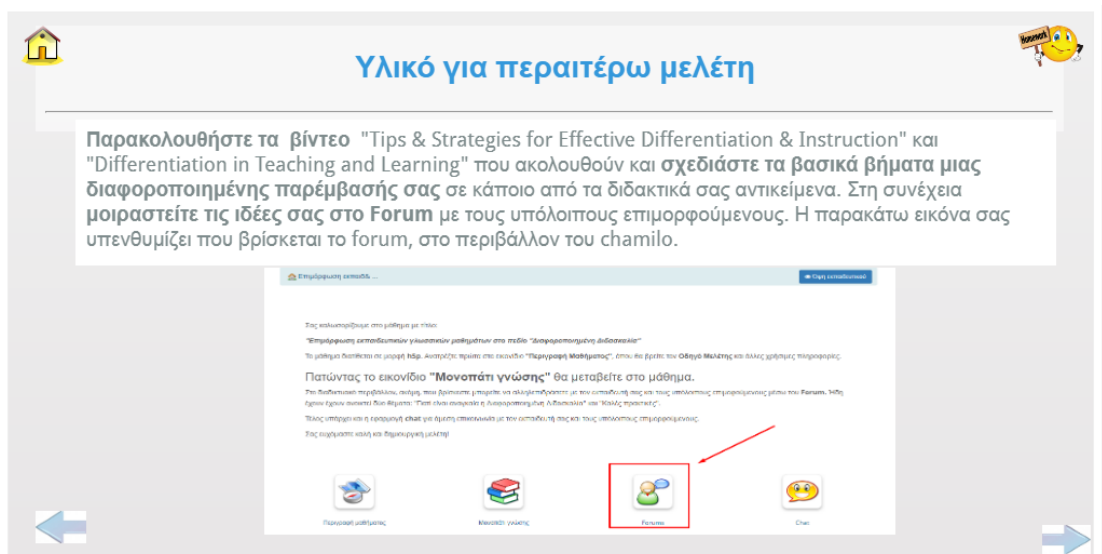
Υλικό για περαιτέρω μελέτη

Homework

Παρακολουθήστε τα βίντεο "Tips & Strategies for Effective Differentiation & Instruction" και "Differentiation in Teaching and Learning" που ακολουθούν και σχεδιάστε τα βασικά βήματα μιας διαφοροποιημένης παρέμβασής σας σε κάποιο από τα διδακτικά σας αντικείμενα. Στη συνέχεια μοιραστείτε τις ιδέες σας στο Forum με τους υπόλοιπους επιμορφούμενους. Η παρακάτω εικόνα σας υπενθυμίζει που βρίσκεται το forum, στο περιβάλλον του chamilo.

Επιμόρφωση εκπαιδ. ...

Όψη εκπαιδευτικού

Σας καλωσορίζουμε στο μάθημα με τίτλο:

"Επιμόρφωση εκπαιδευτικών γλωσσικών μαθημάτων στο πεδίο "Διαφοροποιημένη Διδασκαλία""

Το μάθημα διατίθεται σε μορφή h5p. Ανατρέξτε πρώτα στο εικονίδιο "Περιγραφή Μαθήματος", όπου θα βρείτε τον Οδηγό Μελέτης και άλλες χρήσιμες πληροφορίες.

Πατώντας το εικονίδιο "Μονοπάτι γνώσης" θα μεταβείτε στο μάθημα.

Στο διαδικτυακό περιβάλλον, ακόμη, που βρίσκεστε μπορείτε να αλληλεπιδράσετε με τον εκπαιδευτή σας και τους υπόλοιπους επιμορφούμενους μέσω του Forum. Ήδη έχουν ανοιχτεί δύο θέματα: "Γιατί είναι αναγκαία η Διαφοροποιημένη Διδασκαλία" και "Καλές πρακτικές".

Τέλος υπάρχει και η εφαρμογή chat για άμεση επικοινωνία με τον εκπαιδευτή σας και τους υπόλοιπους επιμορφούμενους.

Σας ευχόμαστε καλή και δημιουργική μελέτη!

Περιγραφή μαθήματος

Μονοπάτι γνώσης

Forums

Chat